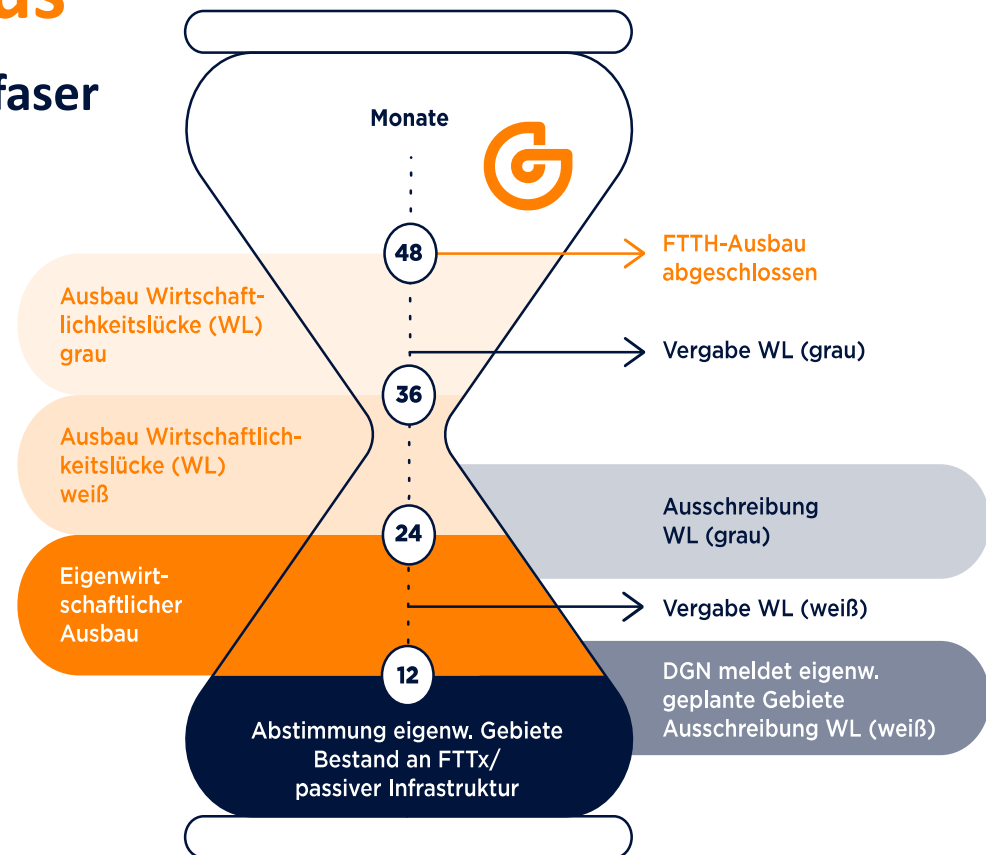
faser

Monate

48

FTTH-Ausbau abgeschlossen

Ausbau Wirtschaftlichkeitslücke (WL) grau

Vergabe WL (grau)

36

Ausbau Wirtschaftlichkeitslücke (WL) weiß

Ausschreibung WL (grau)

24

Eigenwirtschaftlicher Ausbau

Vergabe WL (weiß)

12

DGN meldet eigenw. geplante Gebiete Ausschreibung WL (weiß)

Abstimmung eigenw. Gebiete Bestand an FTTx/ passiver Infrastruktur